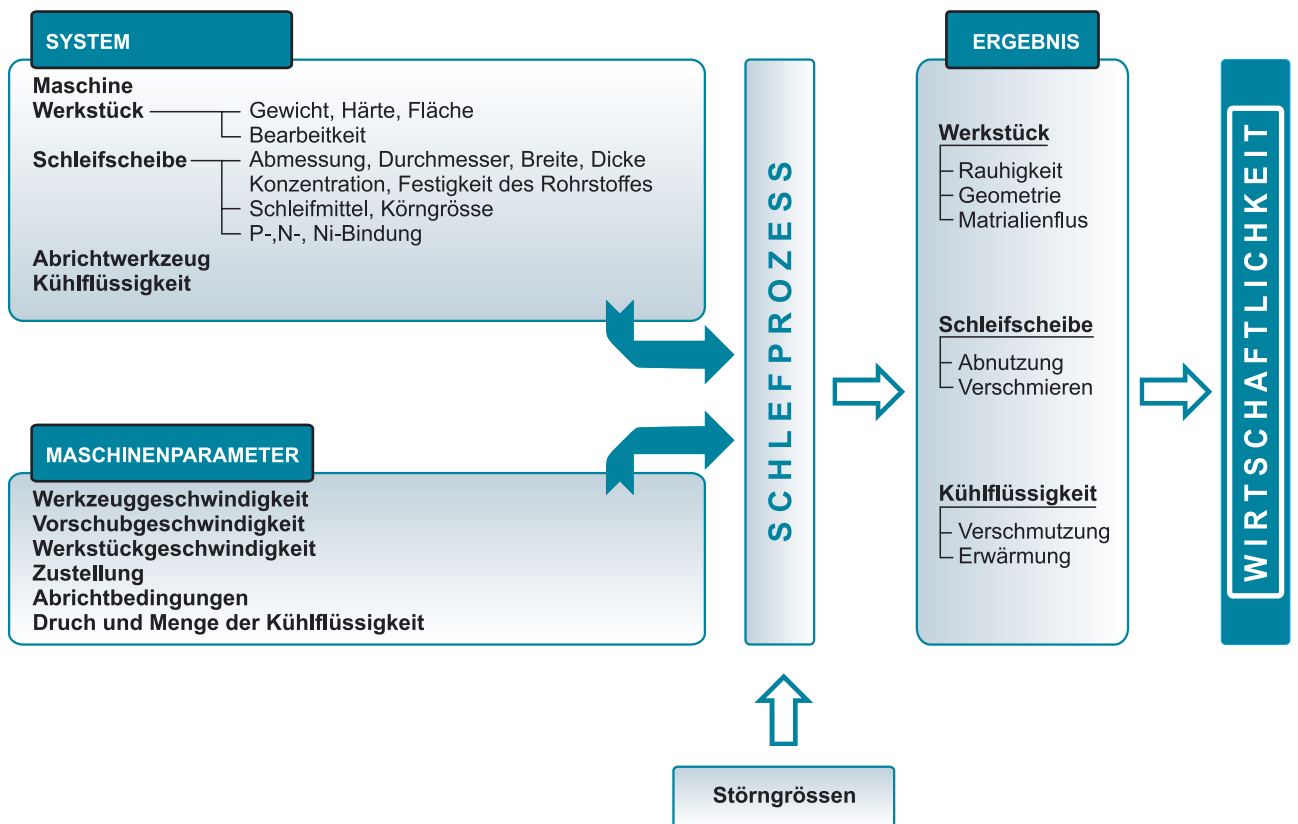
SYSTEM

Maschine
Werkstück
Gewicht, Härte, Fläche
Bearbeitkeit
Schleifscheibe
Abmessung, Durchmesser, Breite, Dicke
Konzentration, Festigkeit des Rohrstoffes
Schleifmittel, Körngrösse
P-,N-, Ni-Bindung
Abrichtwerkzeug
Kühlflüssigkeit

MASCHINENPARAMETER

Werkzeuggeschwindigkeit
Vorschubgeschwindigkeit
Werkstückgeschwindigkeit
Zustellung
Abrichtbedingungen
Druch und Menge der Kühlflüssigkeit

SCHLEFPROZESS

ERGEBNIS

Werkstück
Rauhigkeit
Geometrie
Matrialienflus

Schleifscheibe
Abnutzung
Verschmieren

Kühlflüssigkeit
Verschmutzung
Erwärmung

WIRTSCHAFTLICHKEIT

Störngrössen